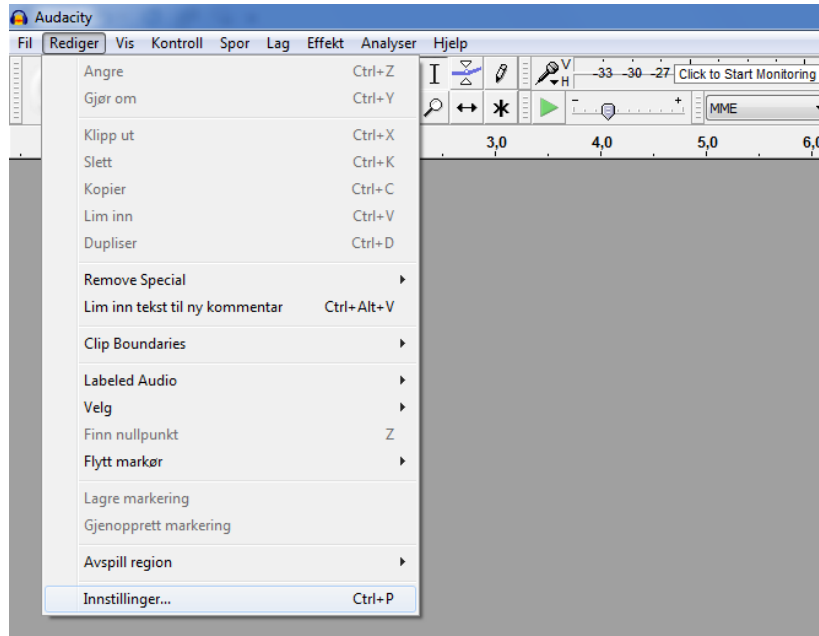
Audacity

Fil Rediger Vis Kontroll Spor Lag Effekt Analyser Hjelp

Angre Ctrl+Z
Gjør om Ctrl+Y

Klipp ut Ctrl+X
Slett Ctrl+K
Kopier Ctrl+C
Lim inn Ctrl+V
Dupliser Ctrl+D

Remove Special
Lim inn tekst til ny kommentar Ctrl+Alt+V

Clip Boundaries

Labeled Audio
Velg
Finn nullpunkt Z
Flytt markør

Lagre markering
Gjenopprett markering

Avspill region

Innstillinger... Ctrl+P

V H -33 -30 -27 Click to Start Monitoring

MME

3,0 4,0 5,0 6,0